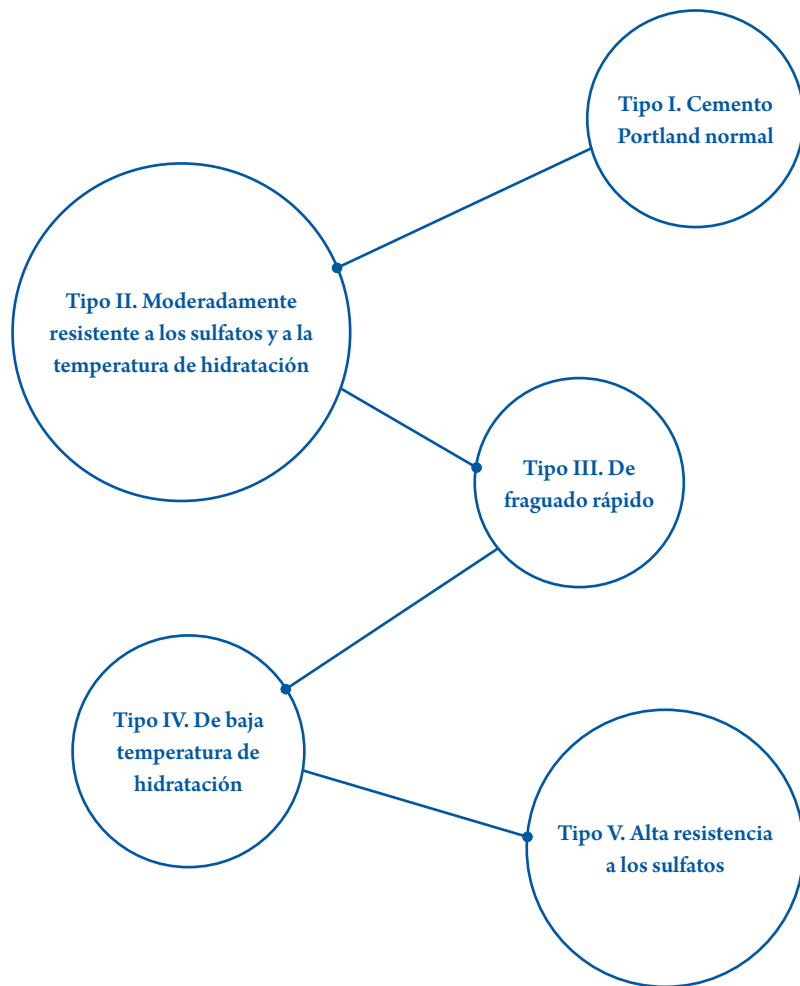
Tipo I. Cemento Portland normal

Tipo II. Moderadamente resistente a los sulfatos y a la temperatura de hidratación

Tipo III. De fraguado rápido

Tipo IV. De baja temperatura de hidratación

Tipo V. Alta resistencia a los sulfatos